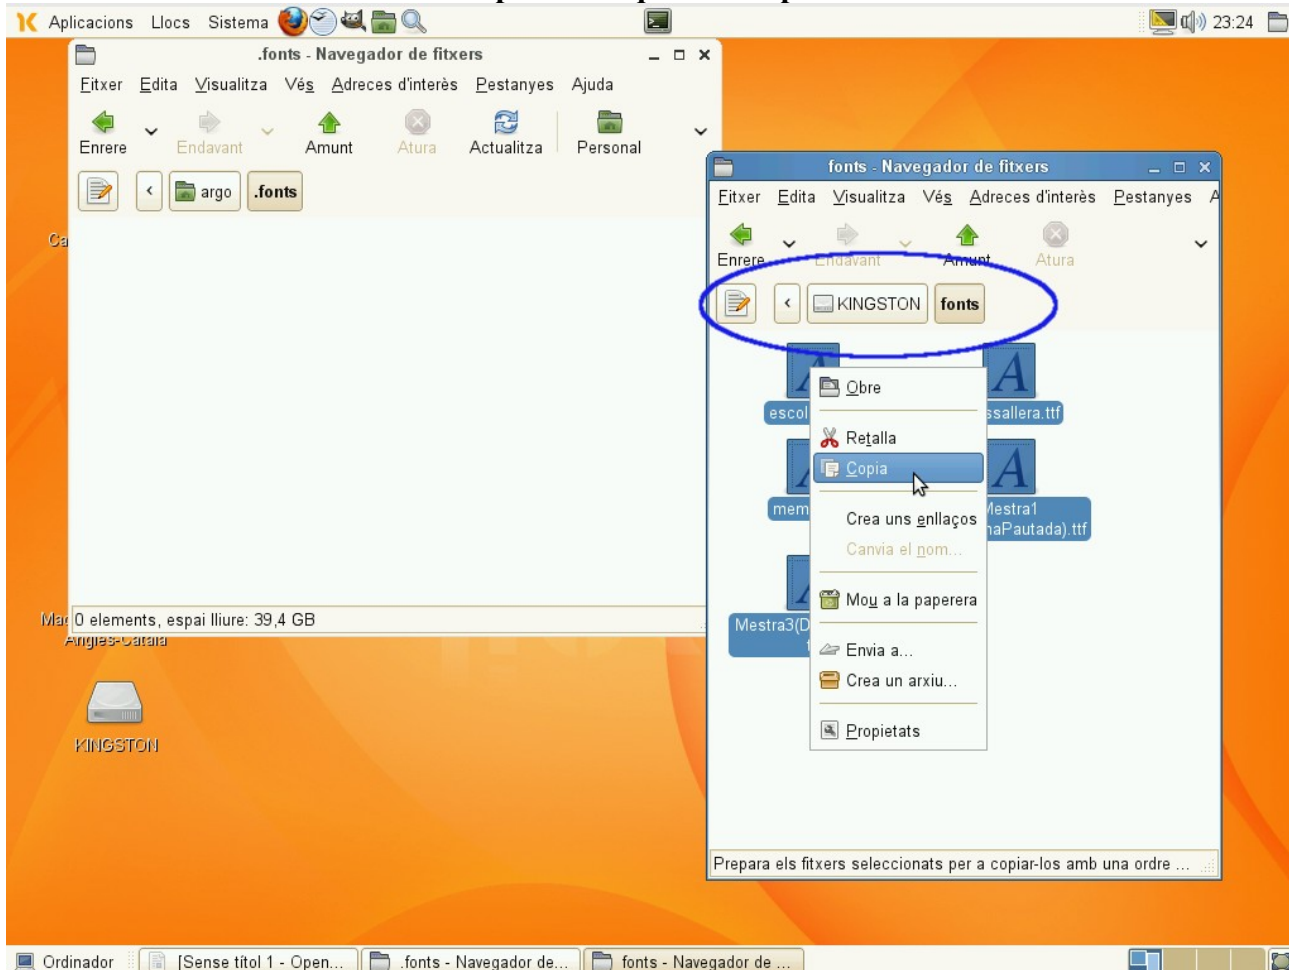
Aplicacions Llocs Sistema

23:24

.fonts - Navegador de fitxers

Fitxer Edita Visualitza Vés Adreces d'interès Pestanyes Ajuda

Enrere Endavant Amunt Atura Actualitza Personal

argo .fonts

Ca

0 elements, espai lliure: 39,4 GB

Ma

Anglès-Català

KINGSTON

fonts - Navegador de fitxers

Fitxer Edita Visualitza Vés Adreces d'interès Pestanyes A

Enrere Endavant Amunt Atura

KINGSTON fonts

escol

ssallera.ttf

mem

Mestra1 (...naPautada).ttf

Mestra3(D

Obre

Retalla

Copia

Crea uns enllaços

Canvia el nom...

Mou a la paperera

Envia a...

Crea un arxiu...

Propietats

Prepara els fitxers seleccionats per a copiar-los amb una ordre ...

Ordinador [Sense títol 1 - Open... .fonts - Navegador de... fonts - Navegador de ...